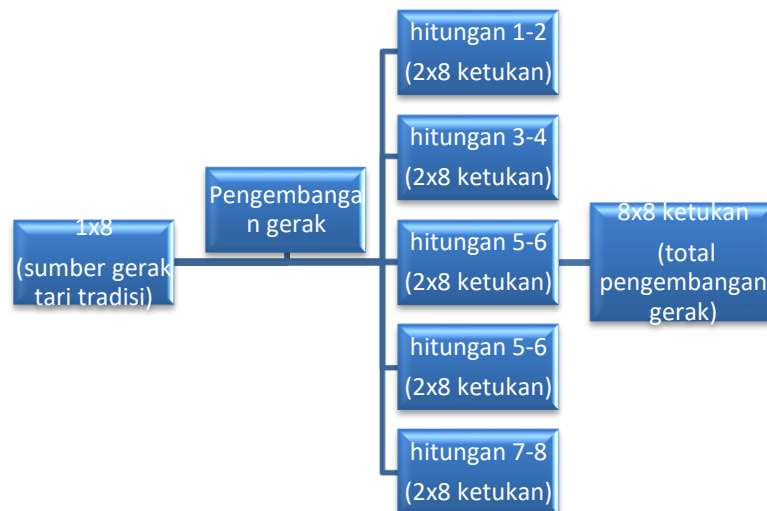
1x8
(sumber gerak tari tradisi)

Pengembangan gerak

hitungan 1-2
(2x8 ketukan)

hitungan 3-4
(2x8 ketukan)

hitungan 5-6
(2x8 ketukan)

hitungan 5-6
(2x8 ketukan)

hitungan 7-8
(2x8 ketukan)

8x8 ketukan
(total pengembangan gerak)